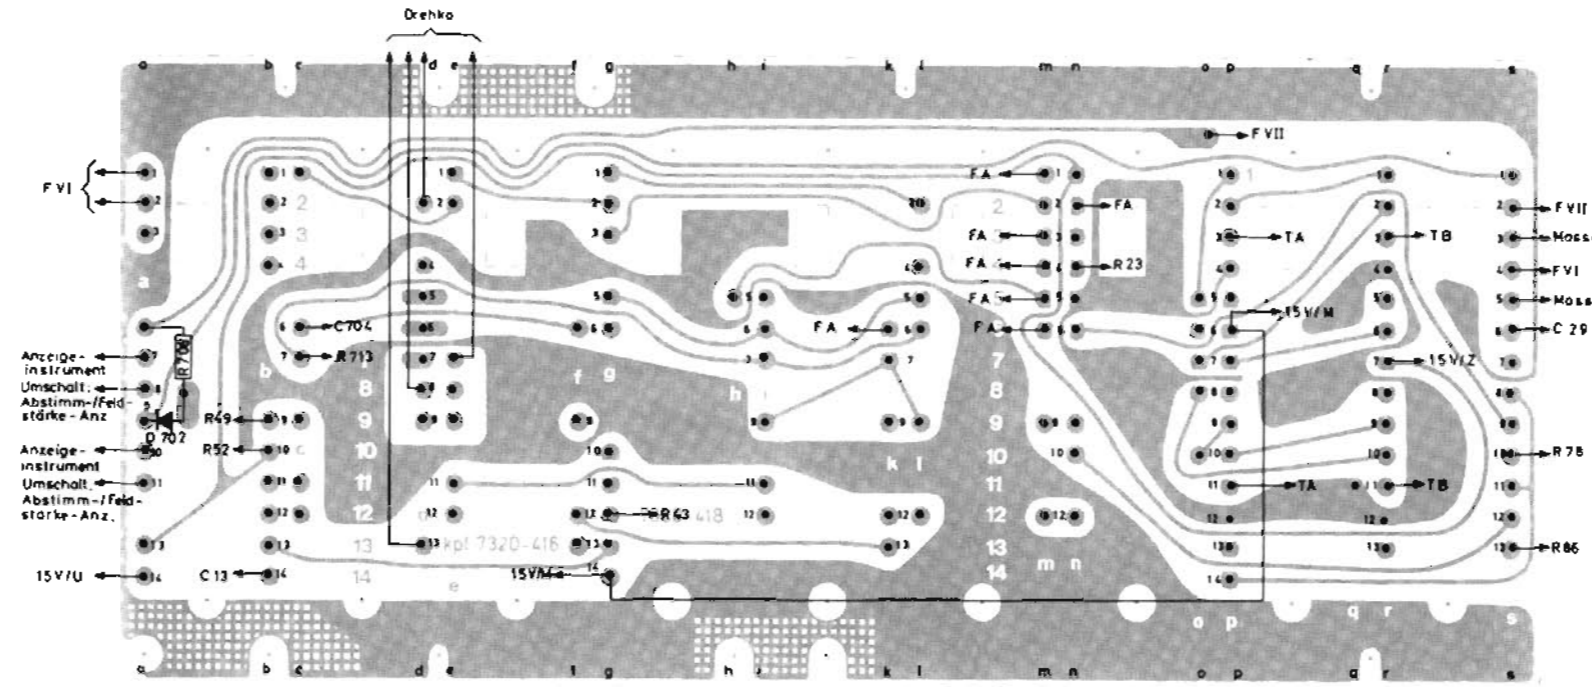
Drehko

a b c d e f g h i k l m n o p q r s

F VII

F VI

FA

FA

FA

FA

R 23

FA

FA

FA

TA

TB

15V/M

15V/Z

TA

TB

F VII

Masse

F VI

Masse

C 29

R 78

R 86

C704

R 713

R 708

Anzeige-instrument

Umschalt. Abstimm-/Feldstärke-Anz.

D 702

R49

R52

Anzeige-instrument

Umschalt. Abstimm-/Feldstärke-Anz.

15V/U

C 13

15V/M

R 63

Lpl 7320-416

418

1 2 3 4 5 6 7 8 9 10 11 12 13 14

a b c d e f g h i k l m n o p q r s